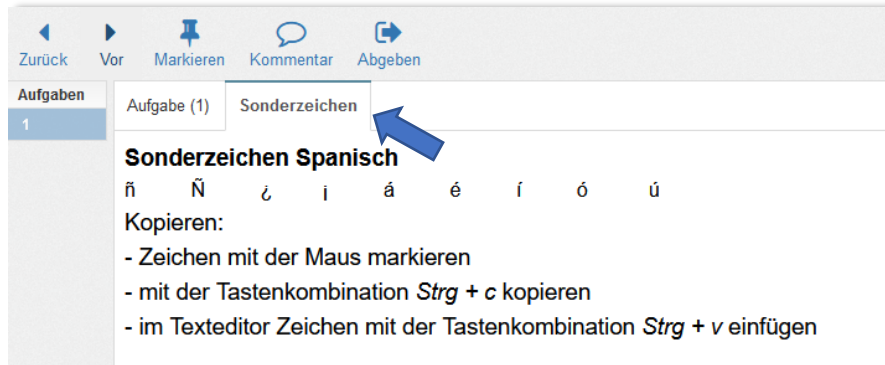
Zurück Vor Markieren Kommentar Abgeben

Aufgaben
1

Aufgabe (1) Sonderzeichen

**Sonderzeichen Spanisch**
ñ Ñ ¿ ¡ á é í ó ú
Kopieren:
- Zeichen mit der Maus markieren
- mit der Tastenkombination *Strg* + *c* kopieren
- im Texteditor Zeichen mit der Tastenkombination *Strg* + *v* einfügen